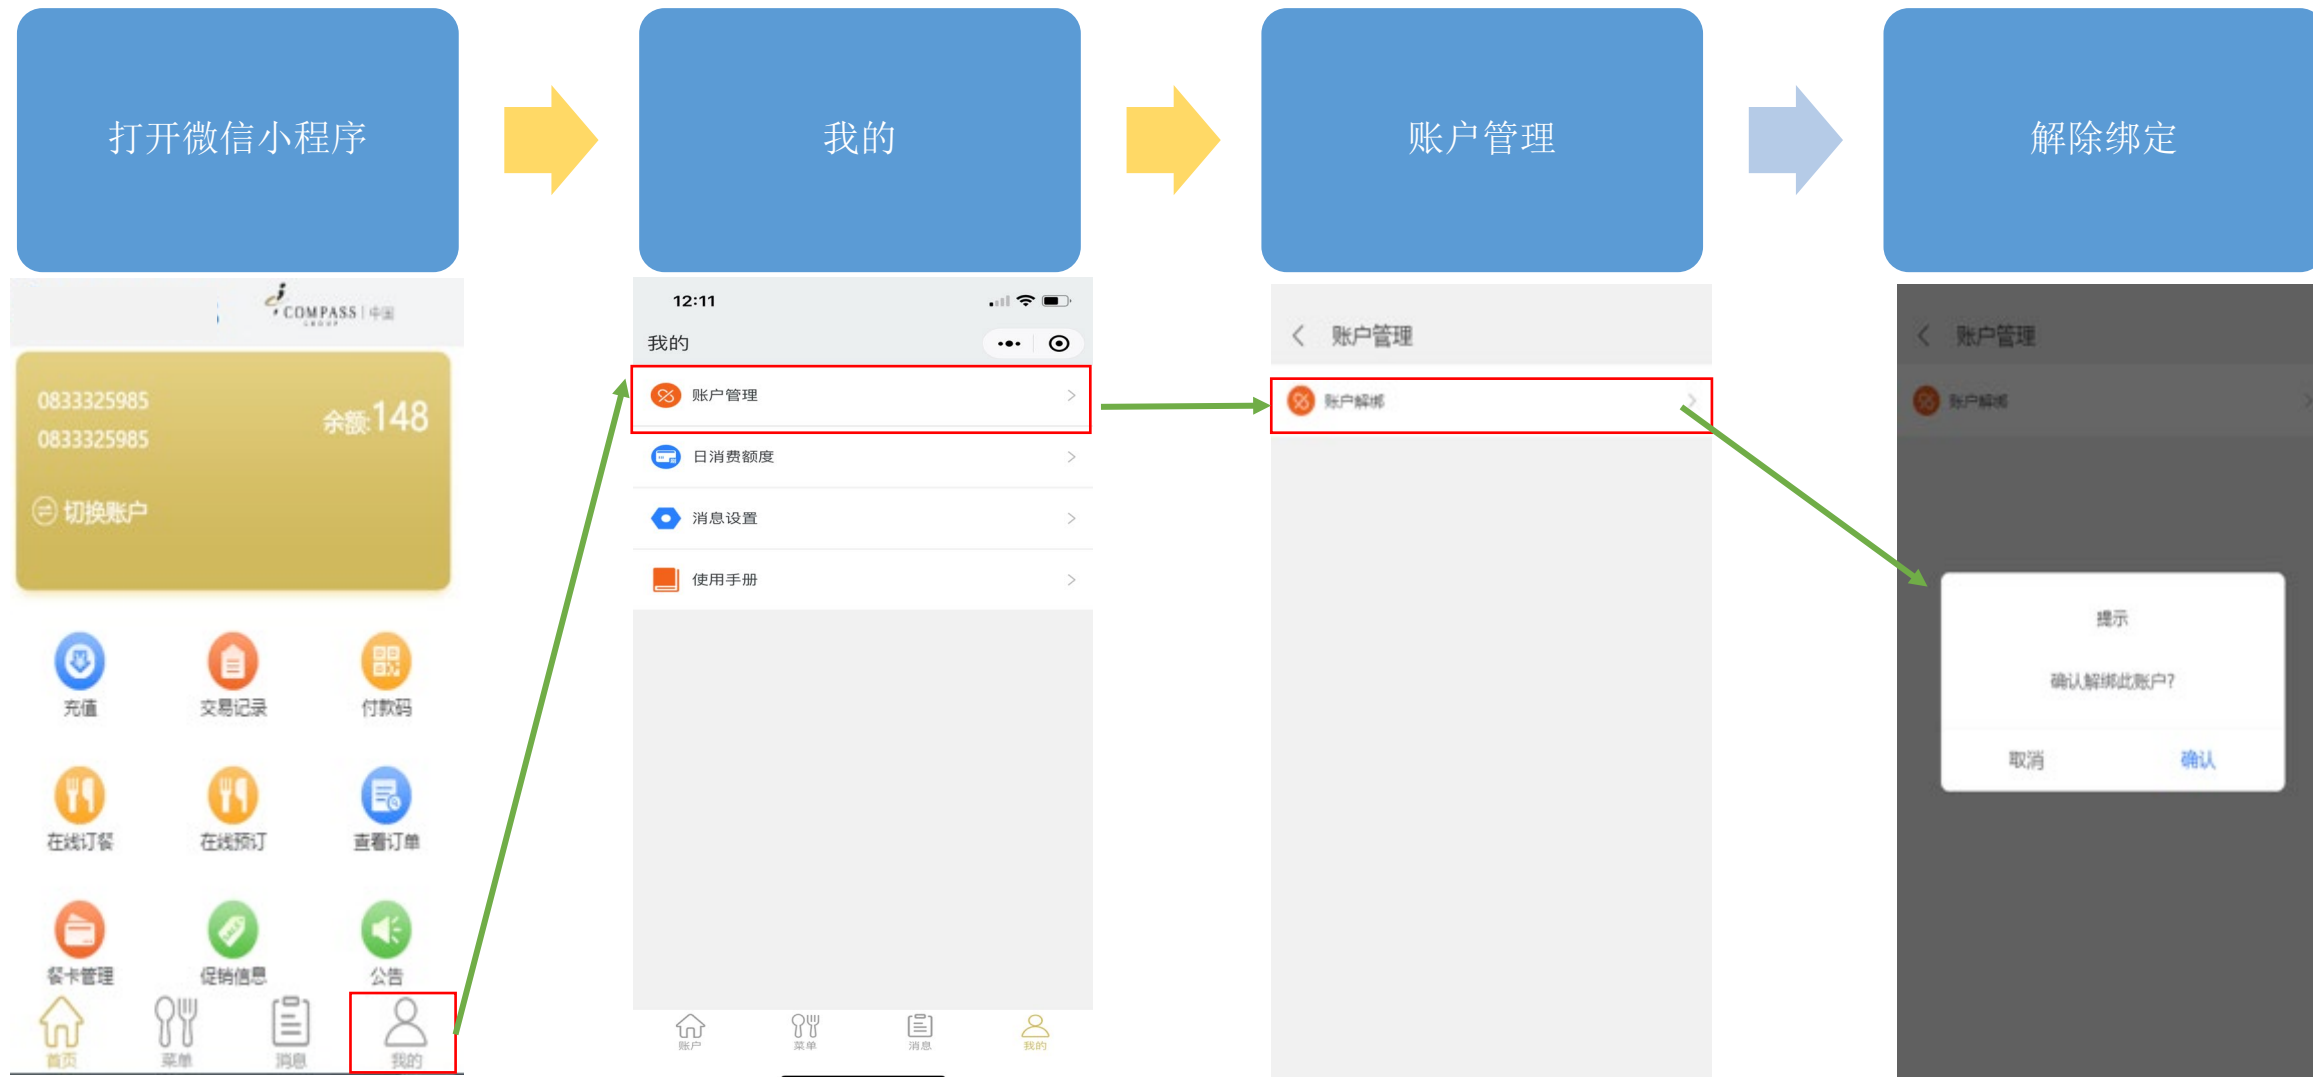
打开微信小程序

我的

账户管理

解除绑定

COMPASS GROUP | 中国

0833325985
0833325985
余额:148
切换账户

充值
交易记录
付款码
在线订餐
在线预订
查看订单
餐卡管理
促销信息
公告

首页
菜单
消息
我的

12:11
我的
账户管理
日消费额度
消息设置
使用手册

账户
菜单
消息
我的

账户管理
账户解绑

账户管理
账户解绑
提示
确认解绑此账户?
取消
确认